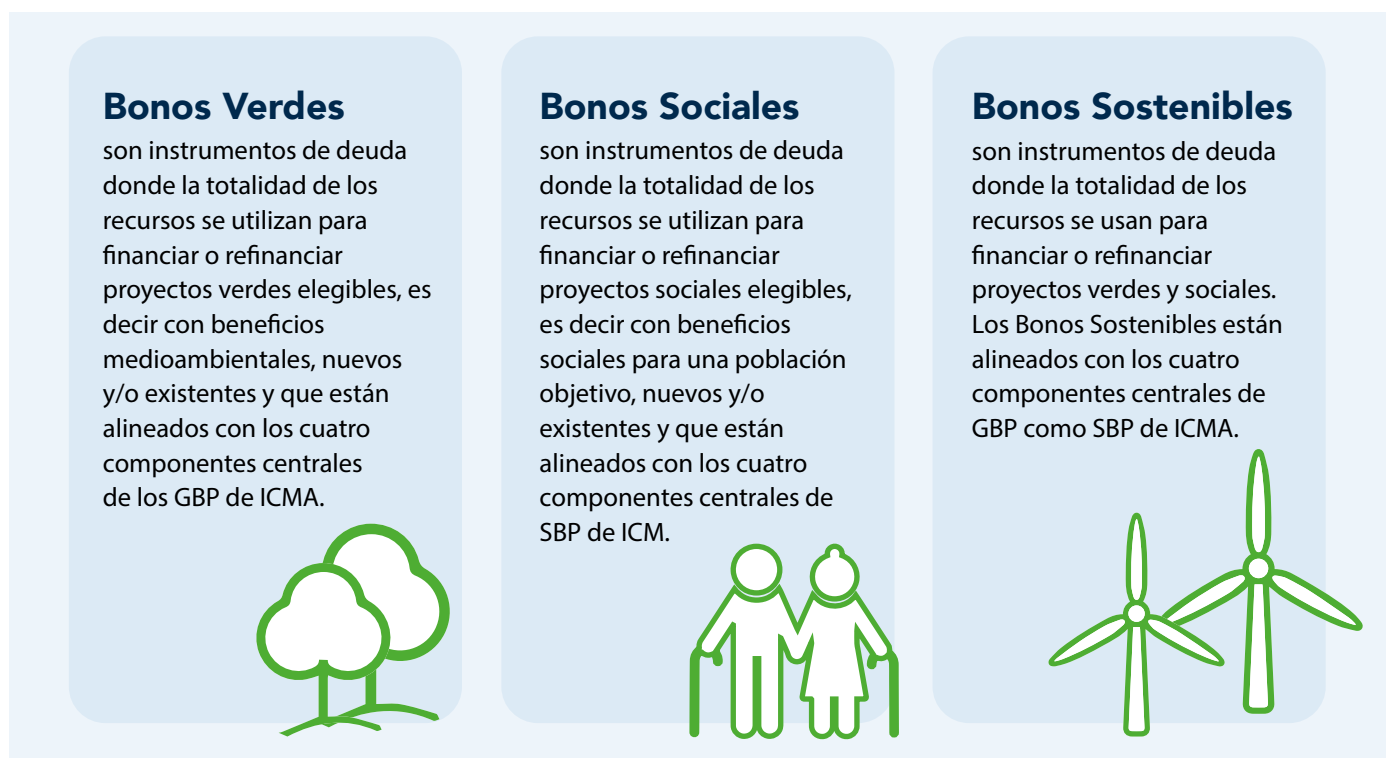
Bonos Verdes
son instrumentos de deuda donde la totalidad de los recursos se utilizan para financiar o refinanciar proyectos verdes elegibles, es decir con beneficios medioambientales, nuevos y/o existentes y que están alineados con los cuatro componentes centrales de los GBP de ICMA.

Bonos Sociales
son instrumentos de deuda donde la totalidad de los recursos se utilizan para financiar o refinanciar proyectos sociales elegibles, es decir con beneficios sociales para una población objetivo, nuevos y/o existentes y que están alineados con los cuatro componentes centrales de SBP de ICM.

Bonos Sostenibles
son instrumentos de deuda donde la totalidad de los recursos se usan para financiar o refinanciar proyectos verdes y sociales. Los Bonos Sostenibles están alineados con los cuatro componentes centrales de GBP como SBP de ICMA.